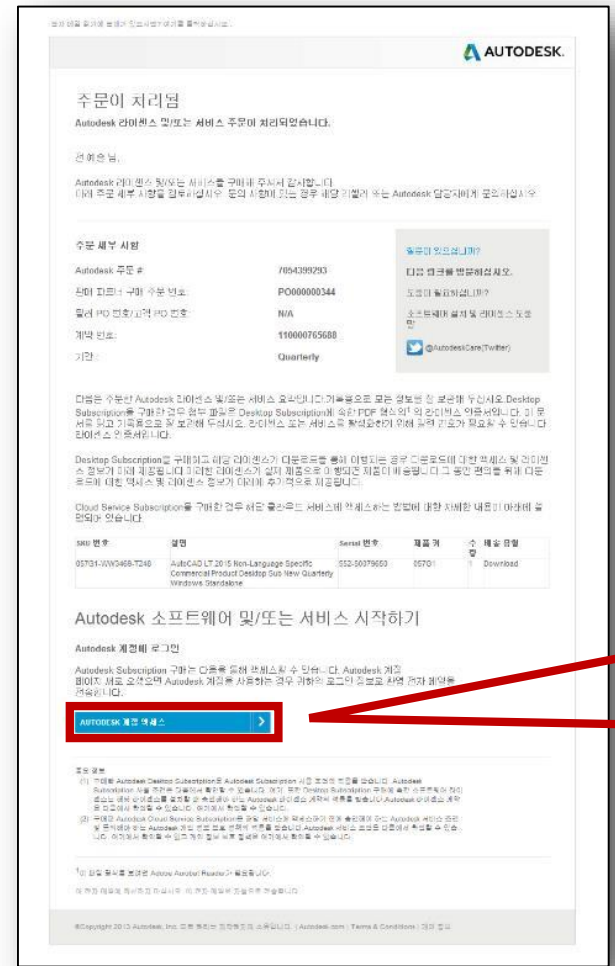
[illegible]

AUTODESK.

주문이 처리됨

Autodesk 라이센스 및/또는 서비스 주문이 처리되었습니다.

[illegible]님,

Autodesk 라이센스 및/또는 서비스를 구매해 주셔서 감사합니다. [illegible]

주문 세부 사항

| | |
|---|---|
| Autodesk 주문 # | 7054399293 |
| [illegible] | PO000000344 |
| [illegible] PO 번호/고객 PO 번호 | N/A |
| 계약 번호: | 110000765688 |
| 기간: | Quarterly |

질문이 있으십니까?

다음 링크를 방문하십시오.

도움이 필요하십니까?

소프트웨어 설치 및 라이센스 도움말

@AutodeskCare(Twitter)

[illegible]

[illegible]

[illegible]

| SKU 번호 | 설명 | Serial 번호 | 제품 키 | 수량 | 배송 유형 |
|---|---|---|---|---|---|
| 057G1-WW3468-T248 | AutoCAD LT 2015 Non-Language Specific Commercial Project Desktop Sub New Quarterly Windows Standalone | 552-50079650 | 057G1 | 1 | Download |

Autodesk 소프트웨어 및/또는 서비스 시작하기

Autodesk 계정에 로그인

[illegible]

AUTODESK 계정 액세스

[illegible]

©Copyright 2013 Autodesk, Inc. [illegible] | Autodesk.com | Terms & Conditions | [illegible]